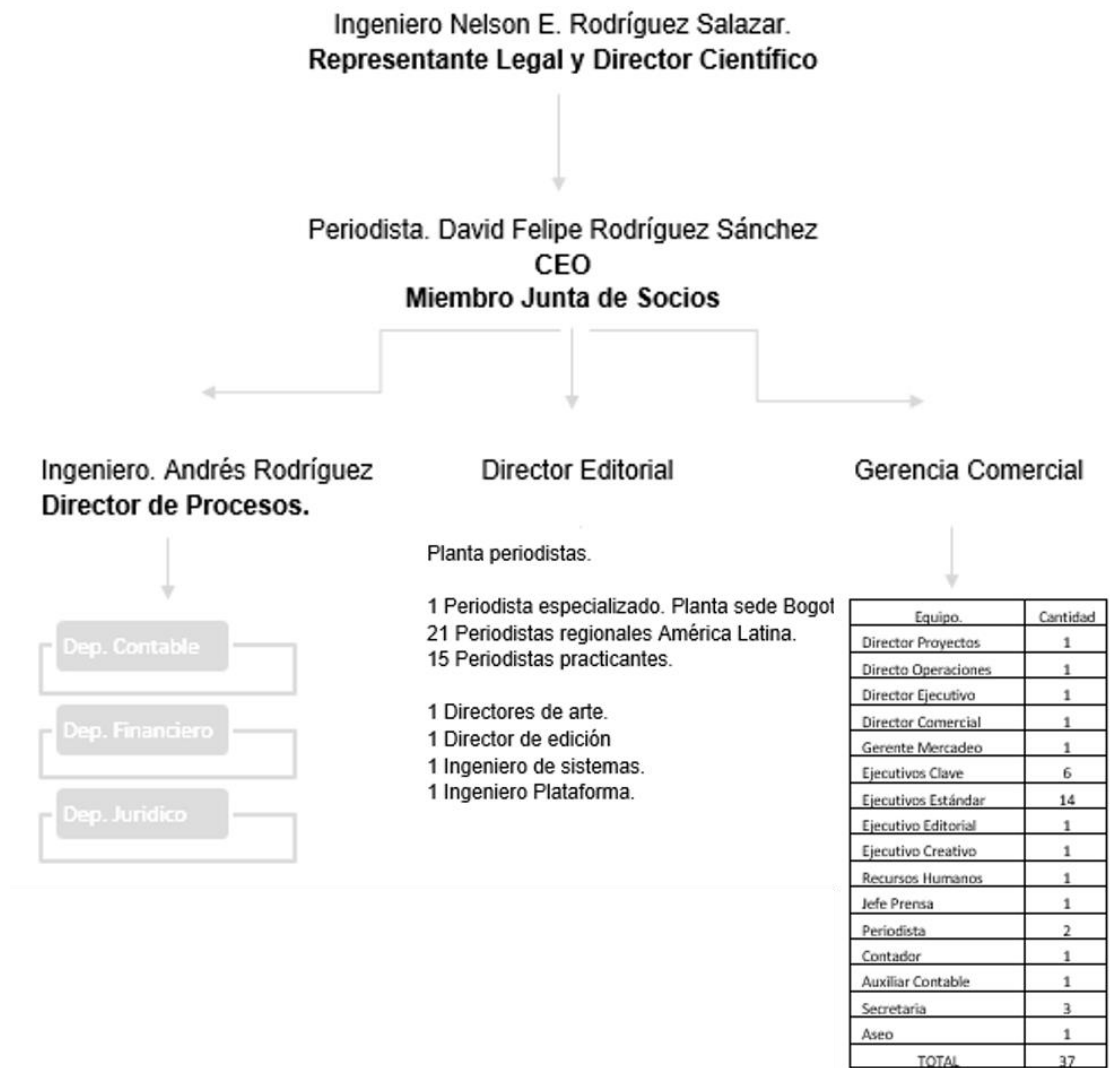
Ingeniero Nelson E. Rodríguez Salazar.
**Representante Legal y Director Científico**

Periodista. David Felipe Rodríguez Sánchez
CEO
Miembro Junta de Socios

Ingeniero. Andrés Rodríguez
Director de Procesos.

Dep. Contable

Dep. Financiero

Dep. Juridico

Director Editorial

Planta periodistas.

1 Periodista especializado. Planta sede Bogot
21 Periodistas regionales América Latina.
15 Periodistas practicantes.

1 Directores de arte.
1 Director de edición
1 Ingeniero de sistemas.
1 Ingeniero Plataforma.

Gerencia Comercial

| Equipo. | Cantidad |
|---|---|
| Director Proyectos | 1 |
| Directo Operaciones | 1 |
| Director Ejecutivo | 1 |
| Director Comercial | 1 |
| Gerente Mercadeo | 1 |
| Ejecutivos Clave | 6 |
| Ejecutivos Estándar | 14 |
| Ejecutivo Editorial | 1 |
| Ejecutivo Creativo | 1 |
| Recursos Humanos | 1 |
| Jefe Prensa | 1 |
| Periodista | 2 |
| Contador | 1 |
| Auxiliar Contable | 1 |
| Secretaria | 3 |
| Aseo | 1 |
| TOTAL | 37 |